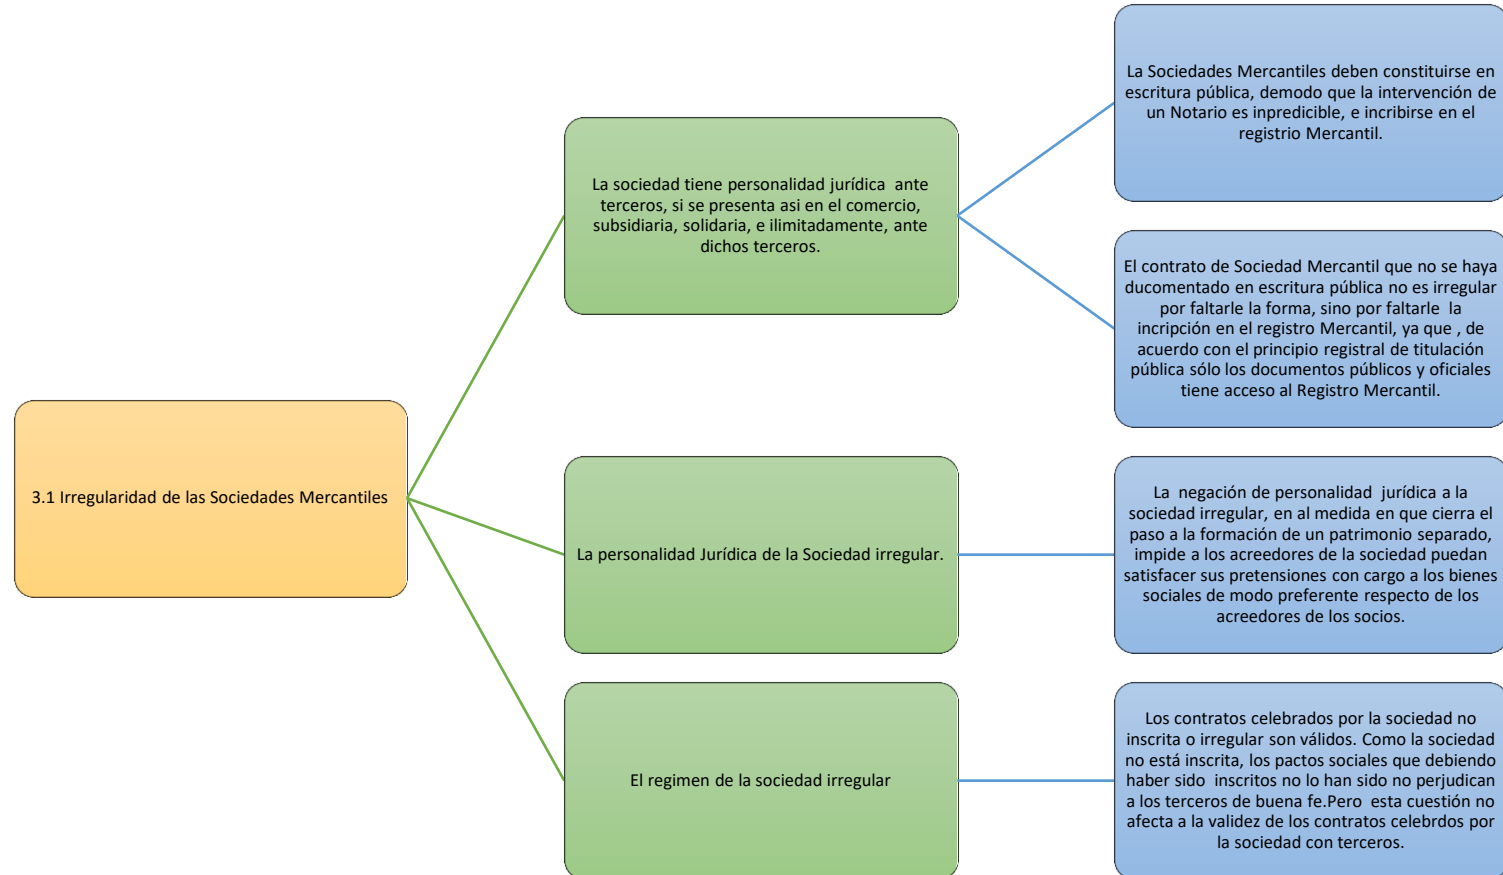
3.1 Irregularidad de las Sociedades Mercantiles

La sociedad tiene personalidad jurídica ante terceros, si se presenta asi en el comercio, subsidiaria, solidaria, e ilimitadamente, ante dichos terceros.

La Sociedades Mercantiles deben constituirse en escritura pública, demodo que la intervención de un Notario es inpredicible, e incribirse en el registrio Mercantil.

El contrato de Sociedad Mercantil que no se haya ducomentado en escritura pública no es irregular por faltarle la forma, sino por faltarle la incripción en el registro Mercantil, ya que , de acuerdo con el principio registral de titulación pública sólo los documentos públicos y oficiales tiene acceso al Registro Mercantil.

La personalidad Jurídica de la Sociedad irregular.

La negación de personalidad jurídica a la sociedad irregular, en al medida en que cierra el paso a la formación de un patrimonio separado, impide a los acreedores de la sociedad puedan satisfacer sus pretensiones con cargo a los bienes sociales de modo preferente respecto de los acreedores de los socios.

El regimen de la sociedad irregular

Los contratos celebrados por la sociedad no inscrita o irregular son válidos. Como la sociedad no está inscrita, los pactos sociales que debiendo haber sido inscritos no lo han sido no perjudican a los terceros de buena fe.Pero esta cuestión no afecta a la validez de los contratos celebrdos por la sociedad con terceros.